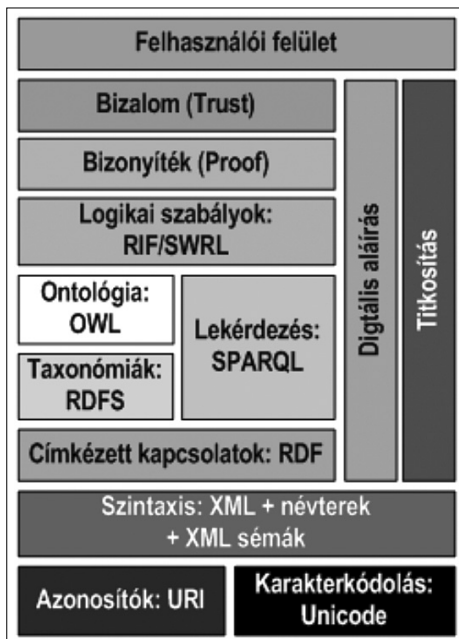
Felhasználói felület

Bizalom (Trust)

Bizonyíték (Proof)

Logikai szabályok: RIF/SWRL

Ontológia: OWL

Taxonómiák: RDFS

Lekérdezés: SPARQL

Címkézett kapcsolatok: RDF

Digtális aláírás

Titkosítás

Szintaxis: XML + névterek + XML sémák

Azonosítók: URI

Karakterkódolás: Unicode